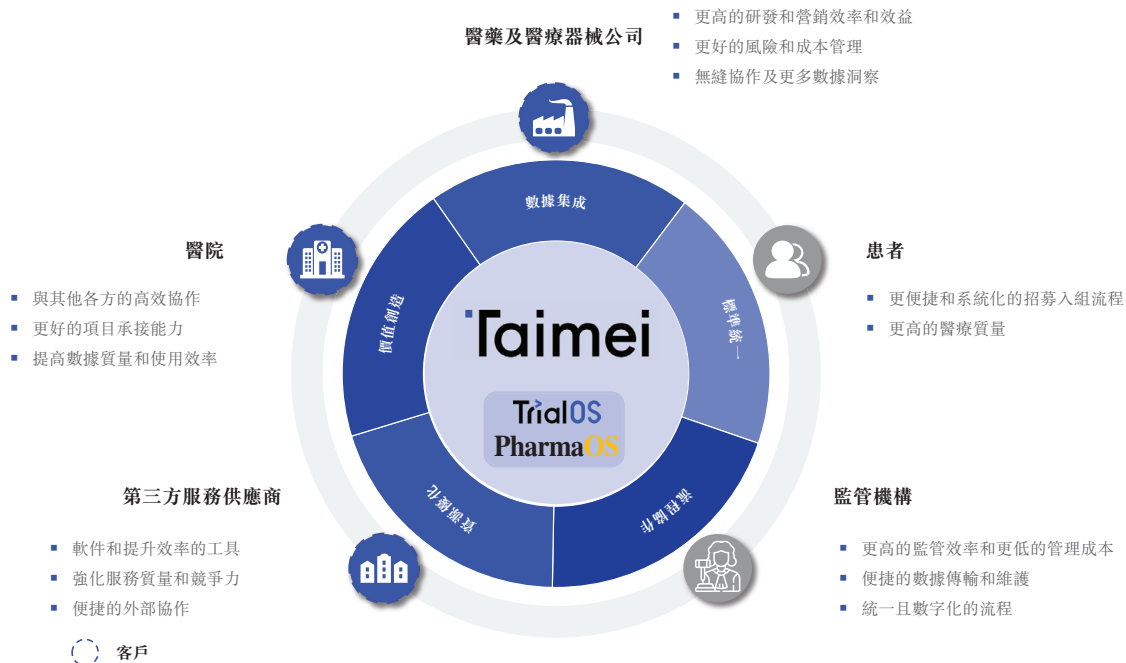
醫藥及醫療器械公司

- 更高的研發和營銷效率和效益
- 更好的風險和成本管理
- 無縫協作及更多數據洞察

醫院

- 與其他各方的高效協作
- 更好的項目承接能力
- 提高數據質量和使用效率

患者

- 更便捷和系統化的招募入組流程
- 更高的醫療質量

數據集成

標準統一

流程協作

賦能生態

價值創造

Taimei

TrialOS

PharmaOS

第三方服務供應商

- 軟件和提升效率的工具
- 強化服務質量和競爭力
- 便捷的外部協作

監管機構

- 更高的監管效率和更低的管理成本
- 便捷的數據傳輸和維護
- 統一且數字化的流程

客戶